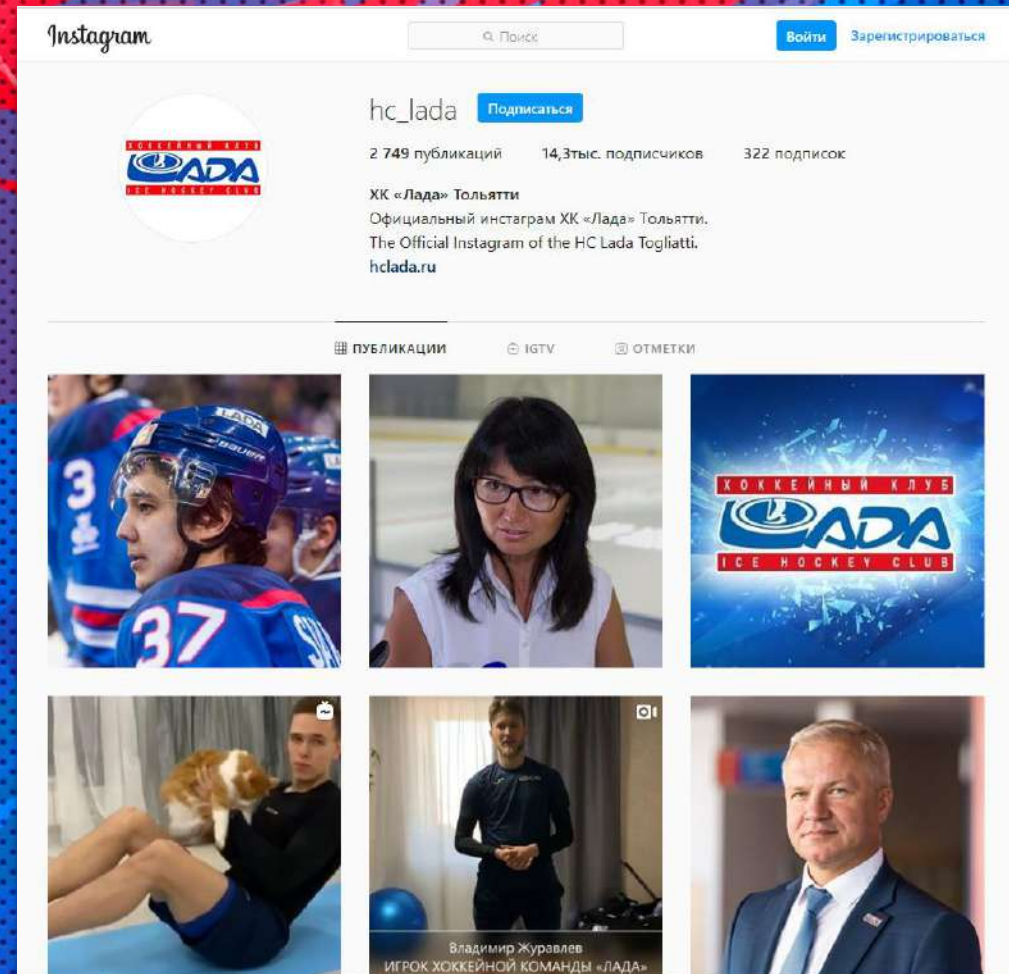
Instagram

Поиск

Войти

Зарегистрироваться

hc_lada

Подписаться

2 749 публикаций 14,3тыс. подписчиков 322 подписок

ХК «Лада» Тольятти
Официальный инстаграм ХК «Лада» Тольятти.
The Official Instagram of the HC Lada Togliatti.
hclada.ru

ПУБЛИКАЦИИ IGTV ОТМЕТКИ

LADA
3
37

ХОККЕЙНЫЙ КЛУБ
LADA
ICE HOCKEY CLUB

ХОККЕЙНЫЙ КЛУБ
LADA
ICE HOCKEY CLUB

Владимир Журавлев
ИГРОК ХОККЕЙНОЙ КОМАНДЫ «ЛАДА»